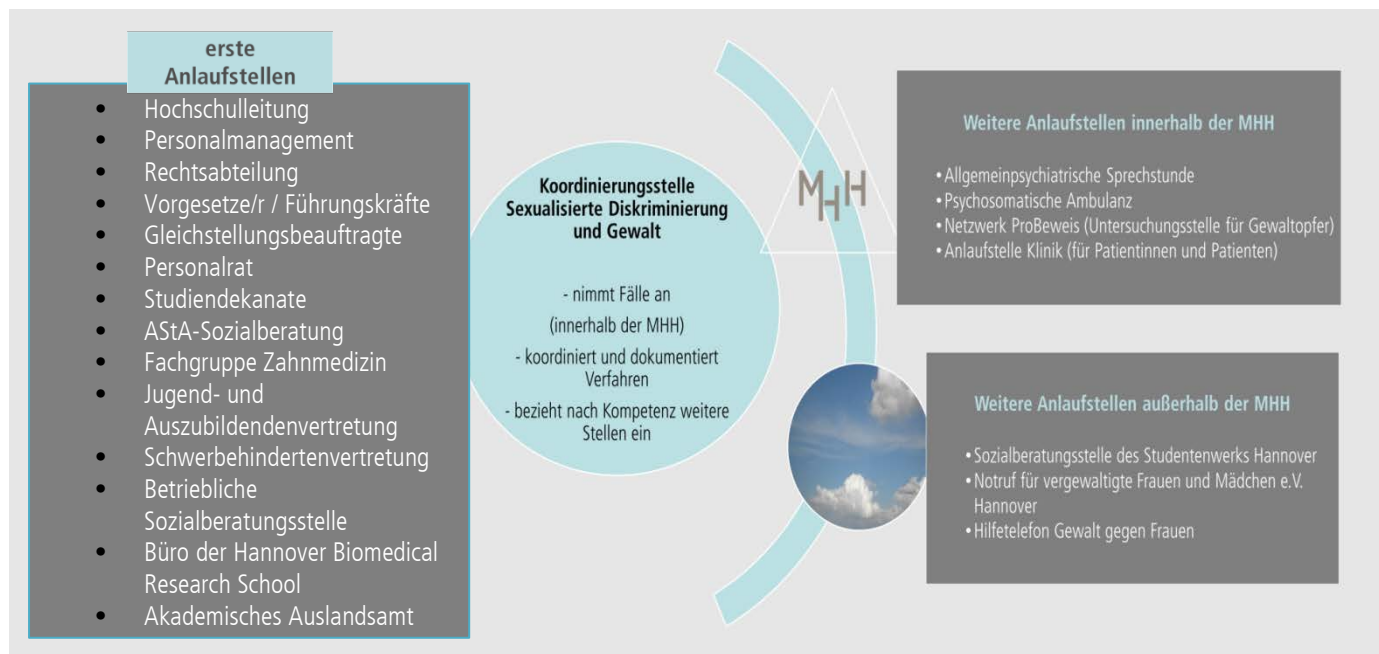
erste Anlaufstellen

- Hochschulleitung
- Personalmanagement
- Rechtsabteilung
- Vorgesetze/r / Führungskräfte
- Gleichstellungsbeauftragte
- Personalrat
- Studiendekanate
- AStA-Sozialberatung
- Fachgruppe Zahnmedizin
- Jugend- und Auszubildendenvertretung
- Schwerbehindertenvertretung
- Betriebliche Sozialberatungsstelle
- Büro der Hannover Biomedical Research School
- Akademisches Auslandsamt

Koordinierungsstelle Sexualisierte Diskriminierung und Gewalt

- nimmt Fälle an (innerhalb der MHH)
- koordiniert und dokumentiert Verfahren
- bezieht nach Kompetenz weitere Stellen ein

MHH

Weitere Anlaufstellen innerhalb der MHH

• Allgemeinpsychiatrische Sprechstunde
• Psychosomatische Ambulanz
• Netzwerk ProBeweis (Untersuchungsstelle für Gewaltopfer)
• Anlaufstelle Klinik (für Patientinnen und Patienten)

Weitere Anlaufstellen außerhalb der MHH

• Sozialberatungsstelle des Studentenwerks Hannover
• Notruf für vergewaltigte Frauen und Mädchen e.V. Hannover
• Hilfetelefon Gewalt gegen Frauen